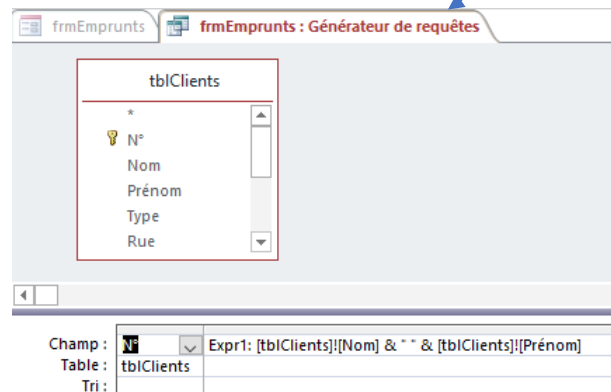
frmEmprunts

frmEmprunts : Générateur de requêtes

tblClients

*

N°

Nom

Prénom

Type

Rue

| Champ : | N° | Expr1: [tblClients]![Nom] & " " & [tblClients]![Prénom] |
|---|---|---|
| Table : | tblClients | |
| Tri : | | |